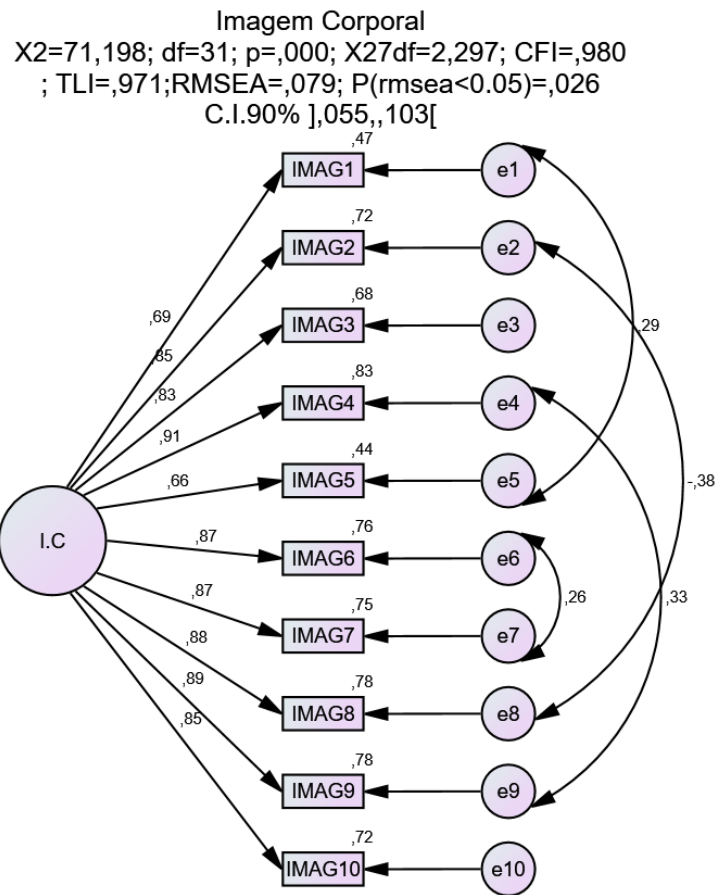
Imagem Corporal
X2=71,198; df=31; p=,000; X27df=2,297; CFI=,980 ; TLI=,971;RMSEA=,079; P(rmsea<0.05)=,026 C.I.90% ],055,,103[

,47
IMAG1
e1
,72
IMAG2
e2
,68
IMAG3
e3
,83
IMAG4
e4
,44
IMAG5
e5
,76
IMAG6
e6
,75
IMAG7
e7
,78
IMAG8
e8
,78
IMAG9
e9
,72
IMAG10
e10

I.C

,69
,85
,83
,91
,66
,87
,87
,88
,89
,85

,29
-,38
,26
,33